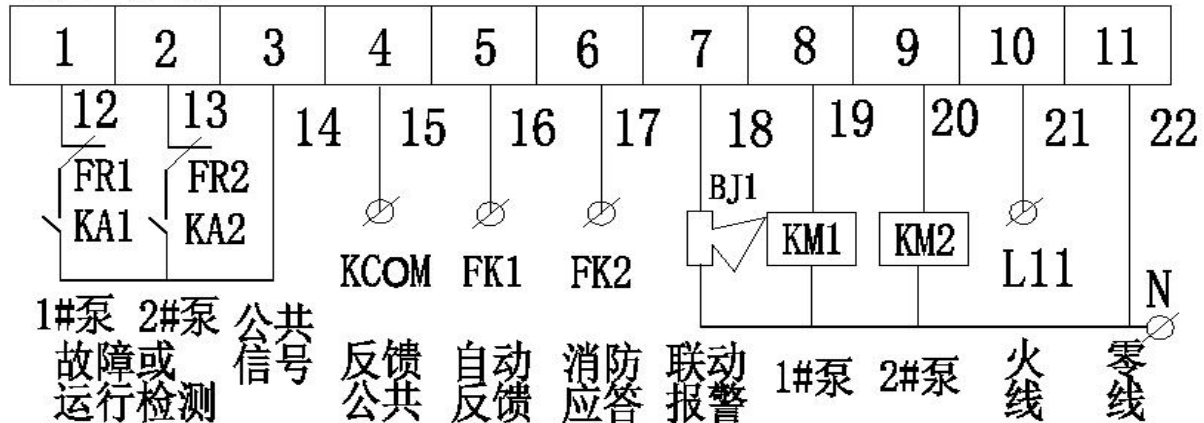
| 1 | 2 | 3 | 4 | 5 | 6 | 7 | 8 | 9 | 10 | 11 |
|---|---|---|---|---|---|---|---|---|---|---|

12 13 14 15 16 17 18 19 20 21 22

FR1 KA1 FR2 KA2

BJ1

KCOM FK1 FK2 KM1 KM2 L11 N

1#泵 2#泵 故障或运行检测

公共信号

反馈公共

自动反馈

消防应答

联动报警

1#泵

2#泵

火线

零线